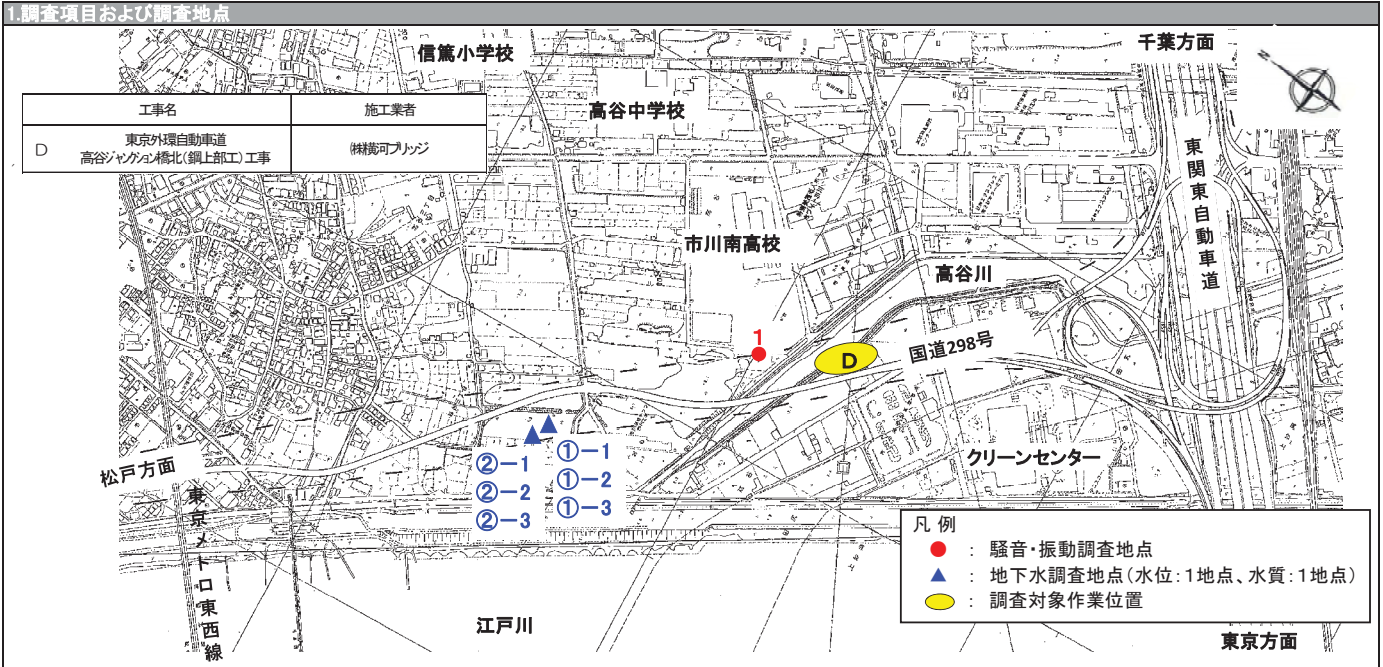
1.調査項目および調査地点

| 工事名 | 施工業者 |
|---|---|
| D 東京外環自動車道 高谷ジャンクション橋北(鋼上部工)工事 | ㈱横河ブリッジ |

信篤小学校

千葉方面

高谷中学校

東関東自動車道

市川南高校

高谷川

1

D

国道298号

②−1
②−2
②−3

①−1
①−2
①−3

松戸方面

東京メトロ東西線

クリーンセンター

凡例
● : 騒音・振動調査地点
▲ : 地下水調査地点(水位:1地点、水質:1地点)
⬭ : 調査対象作業位置

江戸川

東京方面